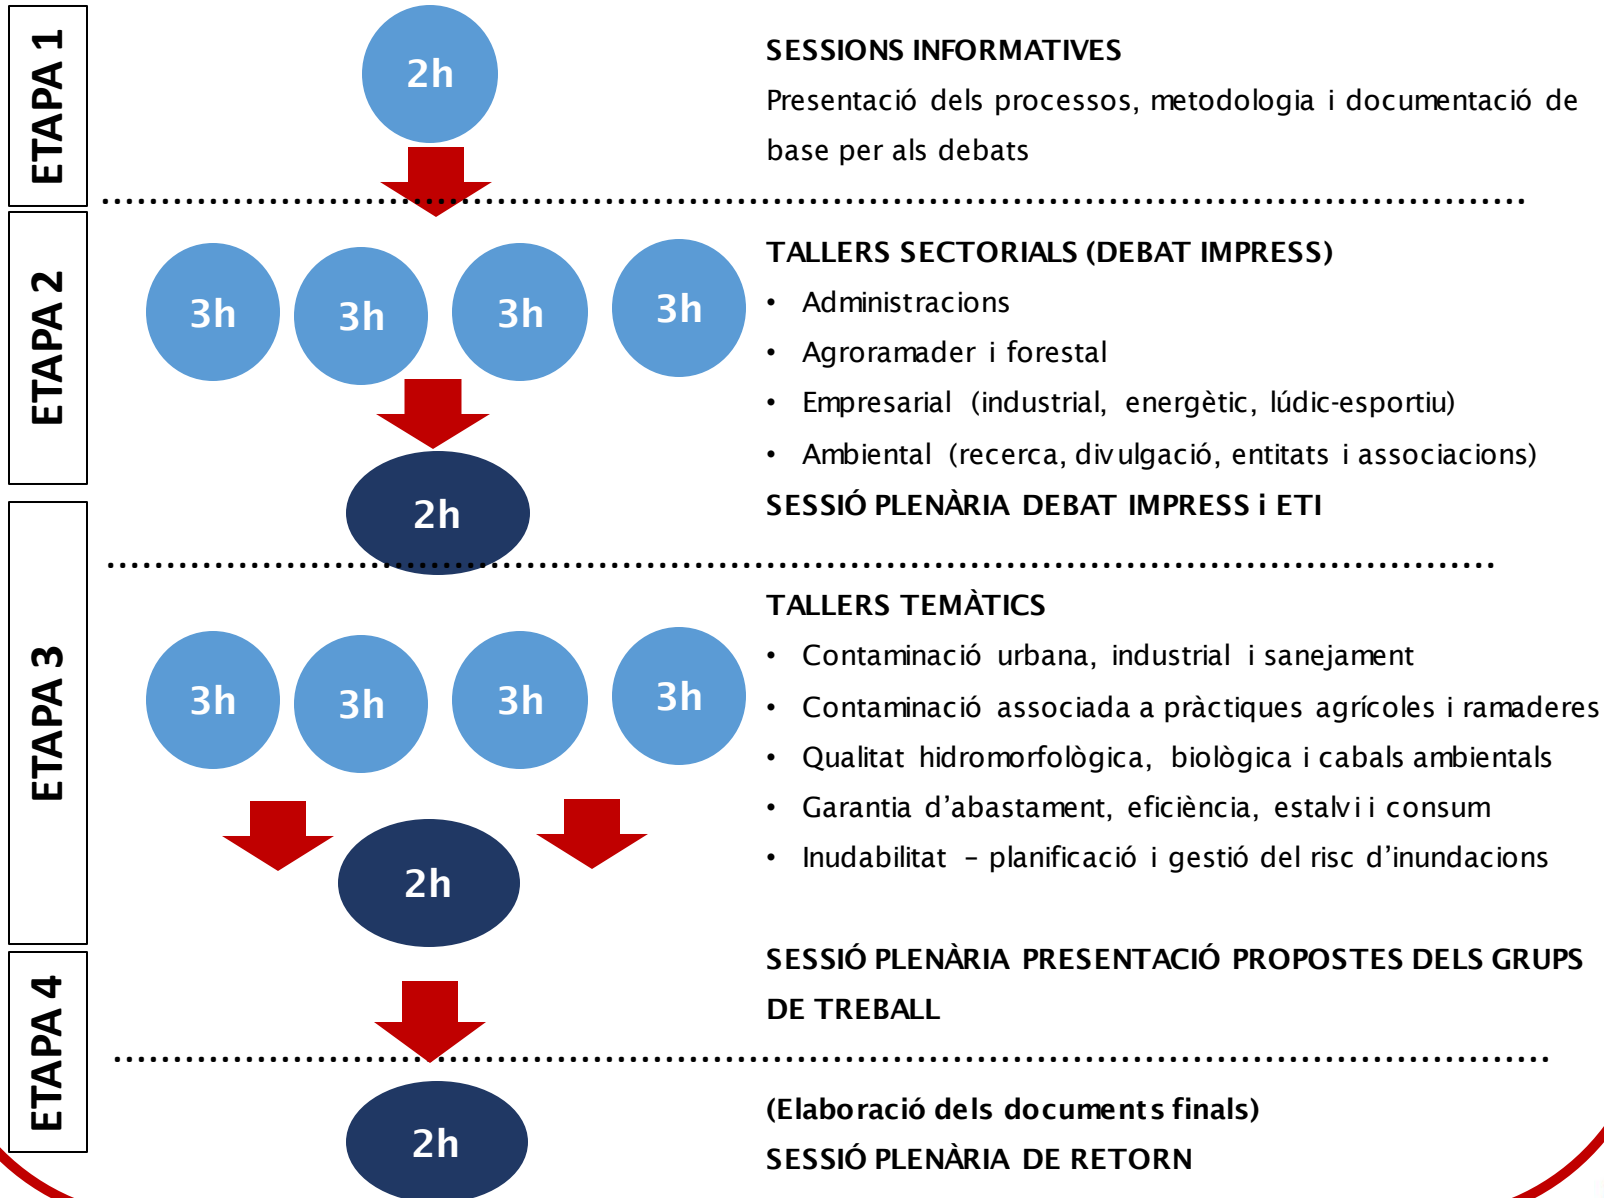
ETAPA 1

2h

SESSIONS INFORMATIVES

Presentació dels processos, metodologia i documentació de base per als debats

ETAPA 2

3h
3h
3h
3h

2h

TALLERS SECTORIALS (DEBAT IMPRESS)

• Administracions
• Agroramader i forestal
• Empresarial (industrial, energètic, lúdic-esportiu)
• Ambiental (recerca, divulgació, entitats i associacions)

SESSIÓ PLENÀRIA DEBAT IMPRESS i ETI

ETAPA 3

3h
3h
3h
3h

2h

TALLERS TEMÀTICS

• Contaminació urbana, industrial i sanejament
• Contaminació associada a pràctiques agrícoles i ramaderes
• Qualitat hidromorfològica, biològica i cabals ambientals
• Garantia d'abastament, eficiència, estalvi i consum
• Inudabilitat – planificació i gestió del risc d'inundacions

SESSIÓ PLENÀRIA PRESENTACIÓ PROPOSTES DELS GRUPS DE TREBALL

ETAPA 4

2h

(Elaboració dels documents finals)
SESSIÓ PLENÀRIA DE RETORN